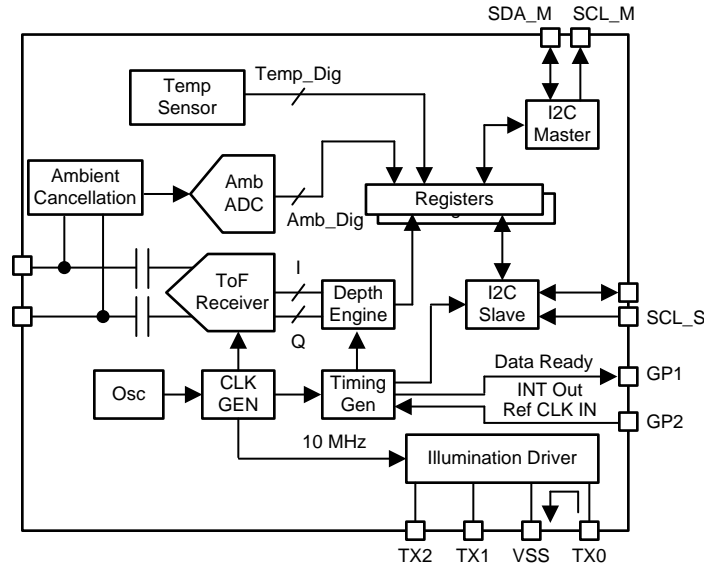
SDA_M
SCL_M
Temp Sensor
Temp_Dig
I2C Master
Ambient Cancellation
Amb ADC
Amb_Dig
Registers
ToF Receiver
I
Q
Depth Engine
I2C Slave
SCL_S
Osc
CLK GEN
Timing Gen
Data Ready
INT Out
Ref CLK IN
GP1
GP2
10 MHz
Illumination Driver
TX2
TX1
VSS
TX0